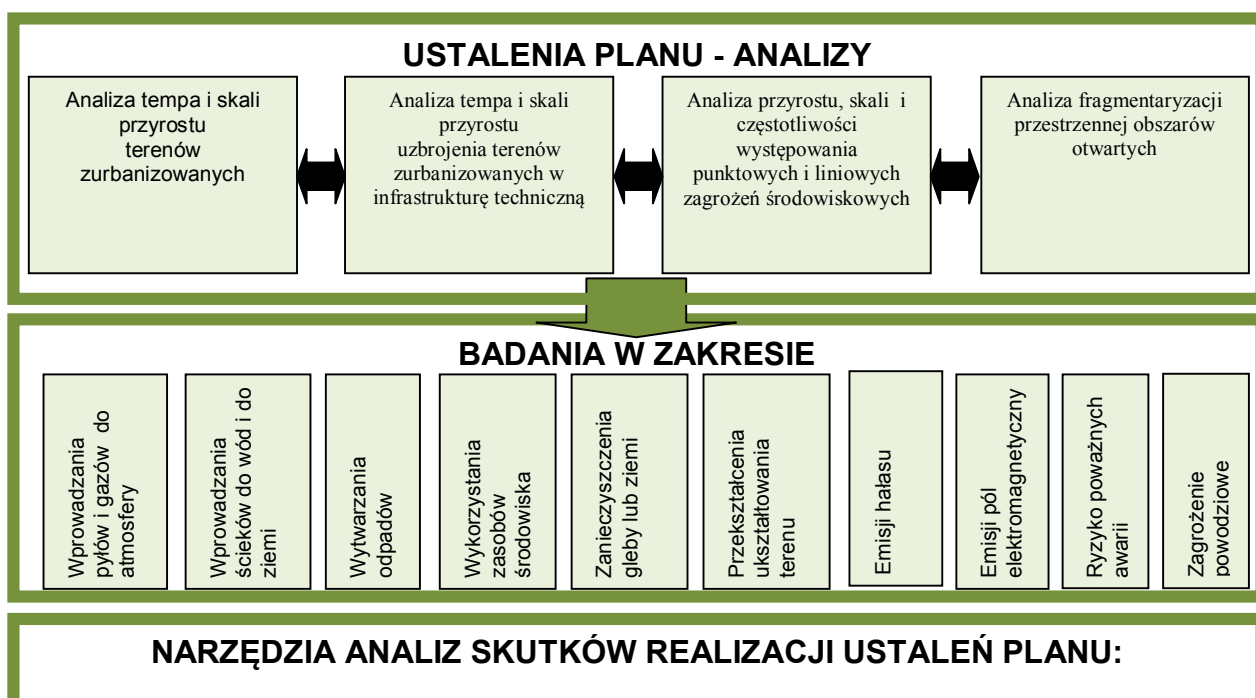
USTALENIA PLANU - ANALIZY

Analiza tempa i skali przyrostu terenów zurbanizowanych

Analiza tempa i skali przyrostu uzbrojenia terenów zurbanizowanych w infrastrukturę techniczną

Analiza przyrostu, skali i częstotliwości występowania punktowych i liniowych zagrożeń środowiskowych

Analiza fragmentaryzacji przestrzennej obszarów otwartych

BADANIA W ZAKRESIE

Wprowadzania pyłów i gazów do atmosfery

Wprowadzania ścieków do wód i do ziemi

Wytwarzania odpadów

Wykorzystania zasobów środowiska

Zanieczyszczenia gleby lub ziemi

Przekształcenia ukształtowania terenu

Emisji hałasu

Emisji pól elektromagnetyczny

Ryzyko poważnych awarii

Zagrożenie powodziowe

NARZĘDZIA ANALIZ SKUTKÓW REALIZACJI USTALEŃ PLANU: